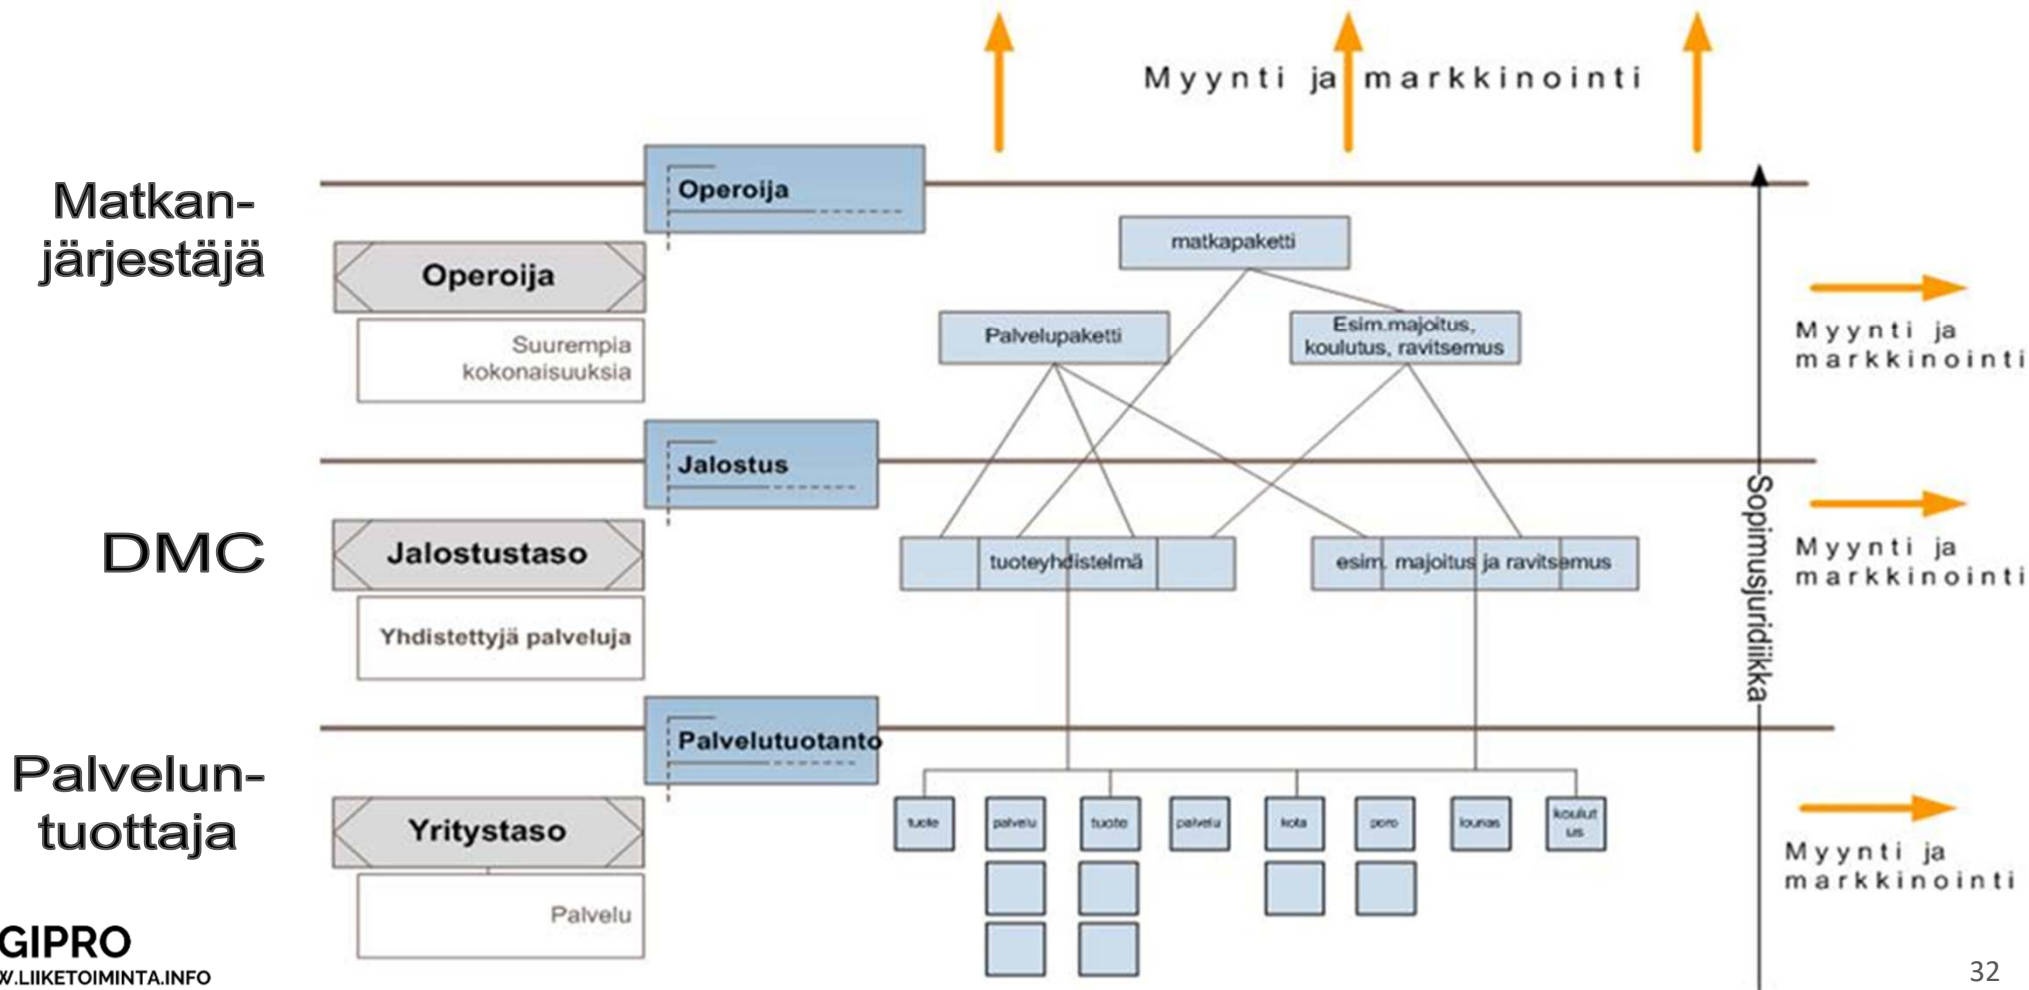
Myynti ja markkinointi

Matkanjärjestäjä

Operoija

Operoija

Suurempia kokonaisuuksia

matkapaketti

Palvelupaketti

Esim.majoitus, koulutus, ravitsemus

Myynti ja markkinointi

Jalostus

DMC

Jalostustaso

tuoteyhdistelmä

esim. majoitus ja ravitsemus

Myynti ja markkinointi

Yhdistettyjä palveluja

Sopimusjuridiikka

Palveluntuottaja

Palvelutuotanto

Yritystaso

tuote

palvelu

tuote

palvelu

kota

poro

lounas

koulutus

Myynti ja markkinointi

Palvelu

GIPRO
W.LIIKETOIMINTA.INFO

32